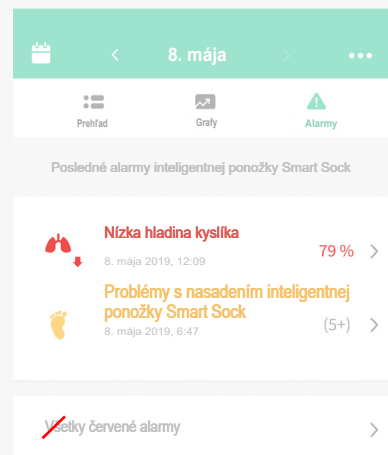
< 8. mája > •••

Prehľad
Grafy
Alarmy

Posledné alarmy inteligentnej ponožky Smart Sock

Nízka hladina kyslíka
8. mája 2019, 12:09
79 %
>

Problémy s nasadením inteligentnej ponožky Smart Sock
8. mája 2019, 6:47
(5+)
>

Všetky červené alarmy
>